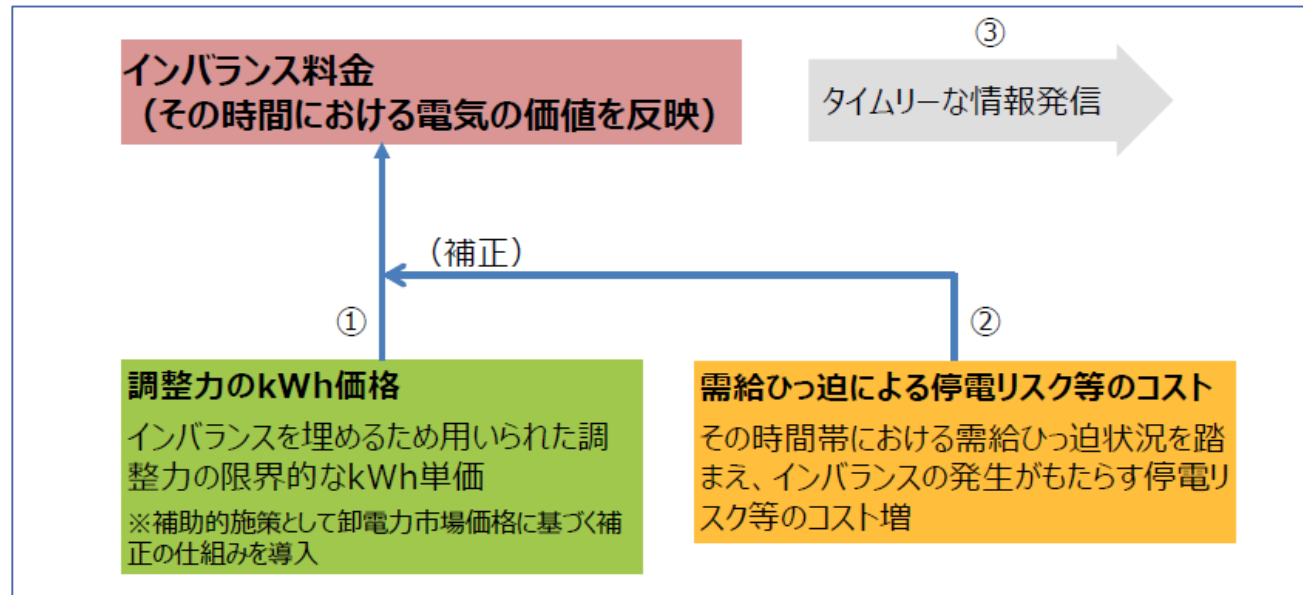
インバランス料金
（その時間における電気の価値を反映）

③

タイムリーな情報発信

（補正）

①

②

調整力のkWh価格

インバランスを埋めるため用いられた調整力の限界的なkWh単価

※補助的施策として卸電力市場価格に基づく補正の仕組みを導入

需給ひっ迫による停電リスク等のコスト

その時間帯における需給ひっ迫状況を踏まえ、インバランスの発生がもたらす停電リスク等のコスト増